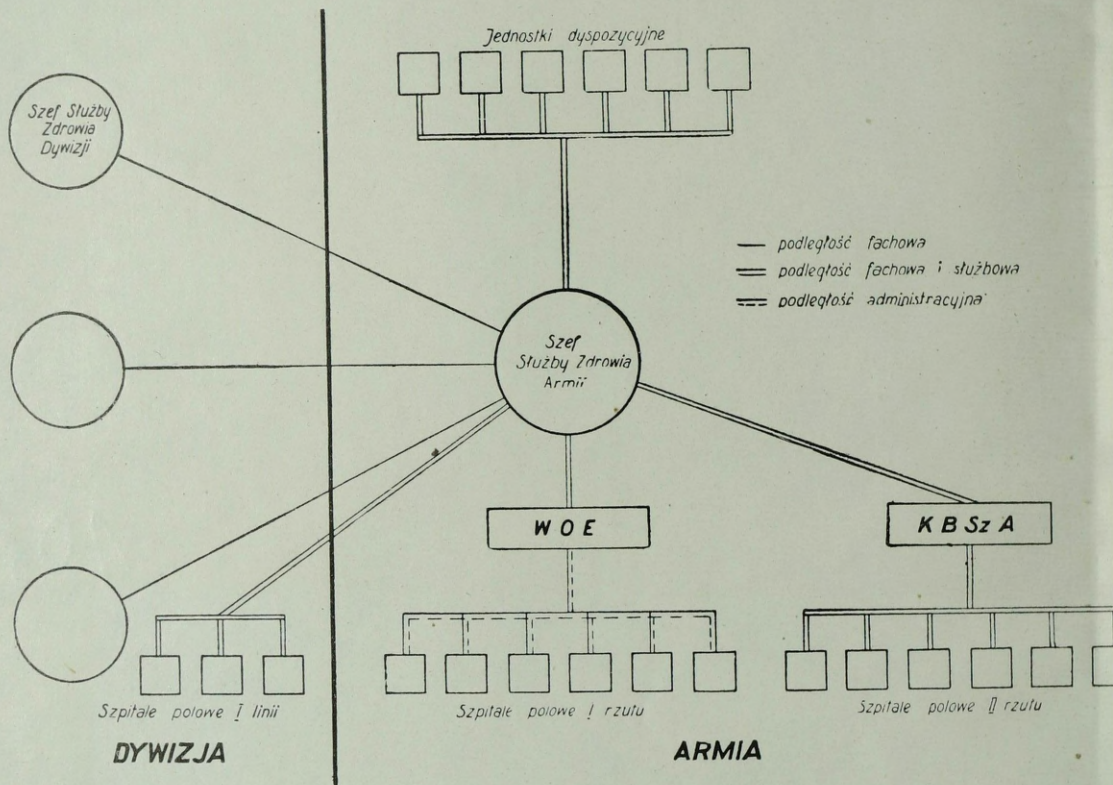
Jednostki dyspozycyjne

Szef Służby Zdrowia Dywizji

— podległość fachowa
═ podległość fachowa i służbowa
╌ podległość administracyjna

Szef Służby Zdrowia Armii

W O E

K B Sz A

Szpitale polowe I linii

Szpitale polowe I rzutu

Szpitale polowe II rzutu

DYWIZJA

ARMIA